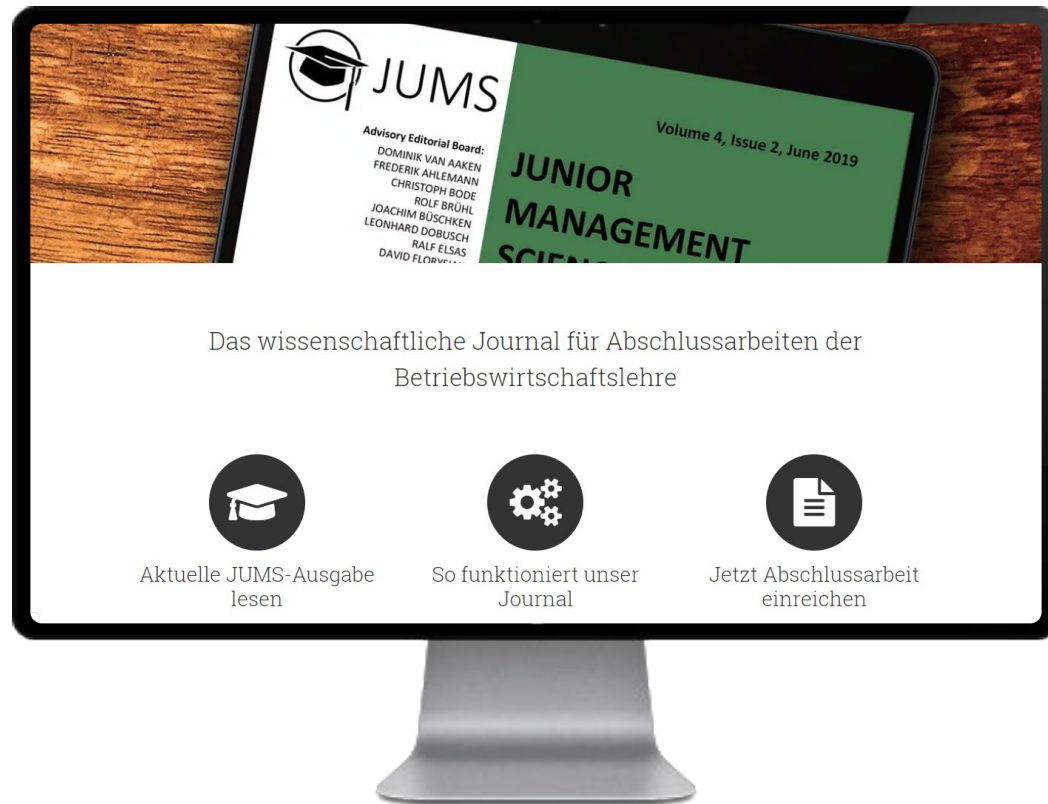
JUMS

Advisory Editorial Board:
DOMINIK VAN AAKEN
FREDERIK AHLEMANN
CHRISTOPH BODE
ROLF BRÜHL
JOACHIM BÜSCHKEN
LEONHARD DOBUSCH
RALF ELSAS
DAVID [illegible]

Volume 4, Issue 2, June 2019

JUNIOR
MANAGEMENT
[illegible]

Das wissenschaftliche Journal für Abschlussarbeiten der Betriebswirtschaftslehre

Aktuelle JUMS-Ausgabe lesen

So funktioniert unser Journal

Jetzt Abschlussarbeit einreichen